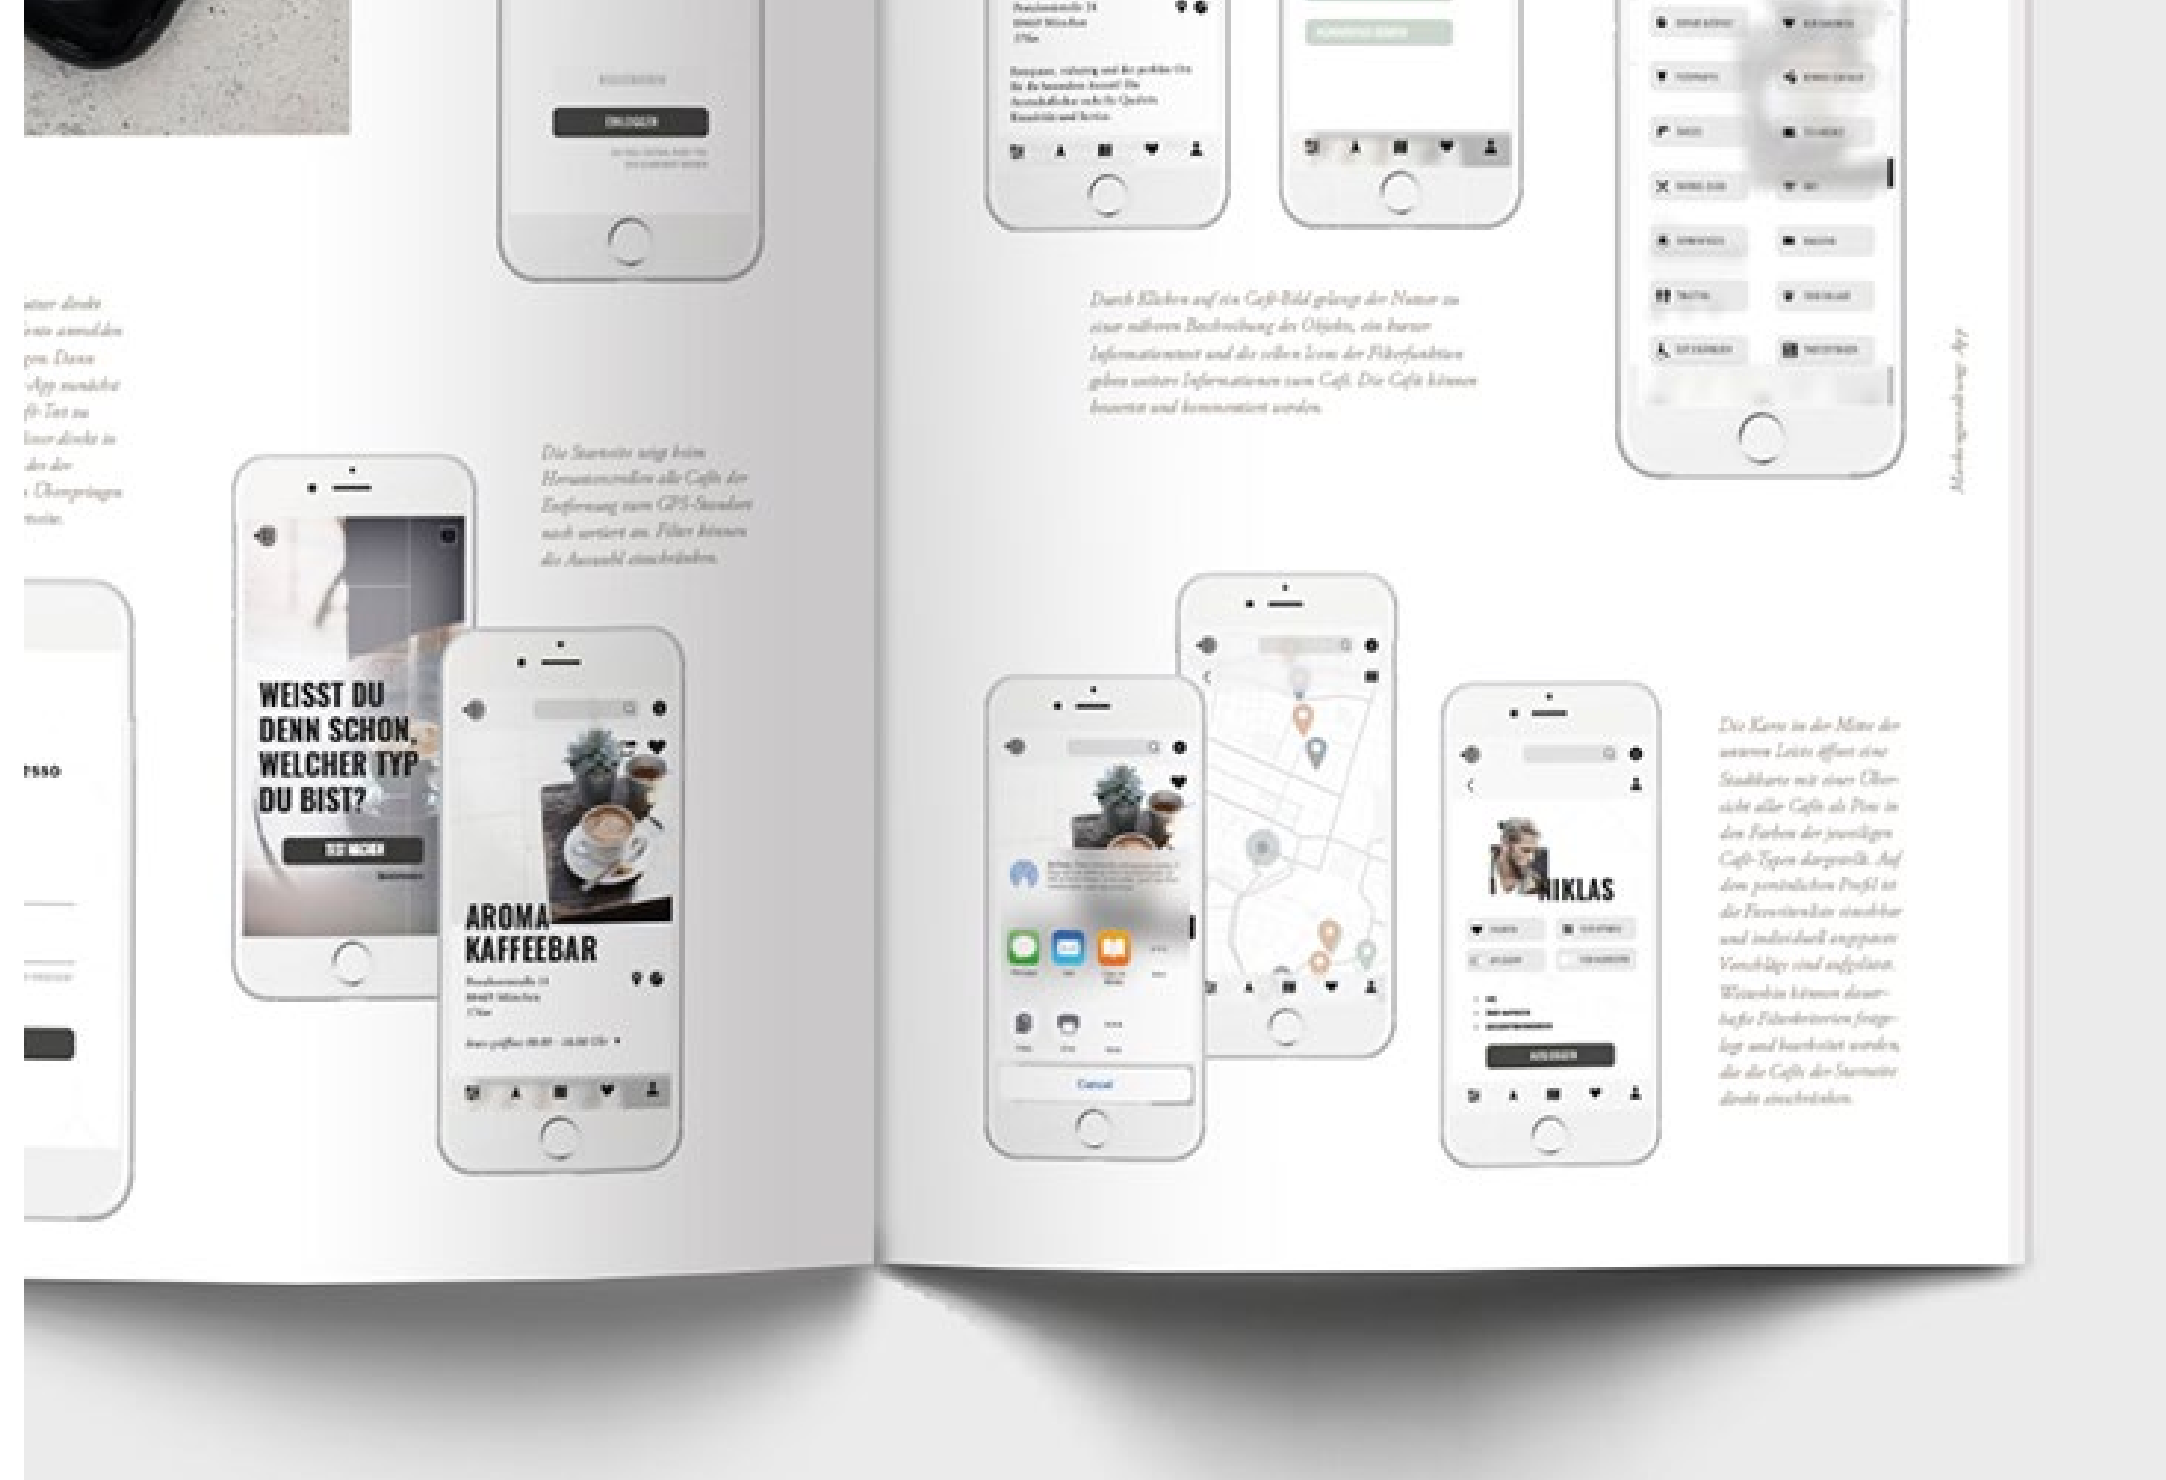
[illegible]

EINLOGGEN

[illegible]

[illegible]

Durch Klicken auf ein Café-Bild gelangt der Nutzer zu einer näheren Beschreibung des Objekts, ein kurzer Informationstext und die selben Icons der Filterfunktion geben weitere Informationen zum Café. Die Cafés können bewertet und kommentiert werden.

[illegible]

Die Startseite zeigt beim Herunterscrollen alle Cafés der Entfernung zum GPS-Standort nach sortiert an. Filter können die Auswahl einschränken.

WEISST DU DENN SCHON, WELCHER TYP DU BIST?

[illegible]

AROMA KAFFEEBAR

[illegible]

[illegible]

Cancel

NIKLAS

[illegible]

Die Karte in der Mitte der unteren Leiste öffnet eine Stadtkarte mit einer Übersicht aller Cafés als Pins in den Farben der jeweiligen Café-Typen dargestellt. Auf dem persönlichen Profil ist die Favoritenliste einsehbar und individuell angepasste Vorschläge sind aufgelistet. Weiterhin können dauerhafte Filterkriterien festgelegt und bearbeitet werden, die die Cafés der Startseite direkt einschränken.

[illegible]